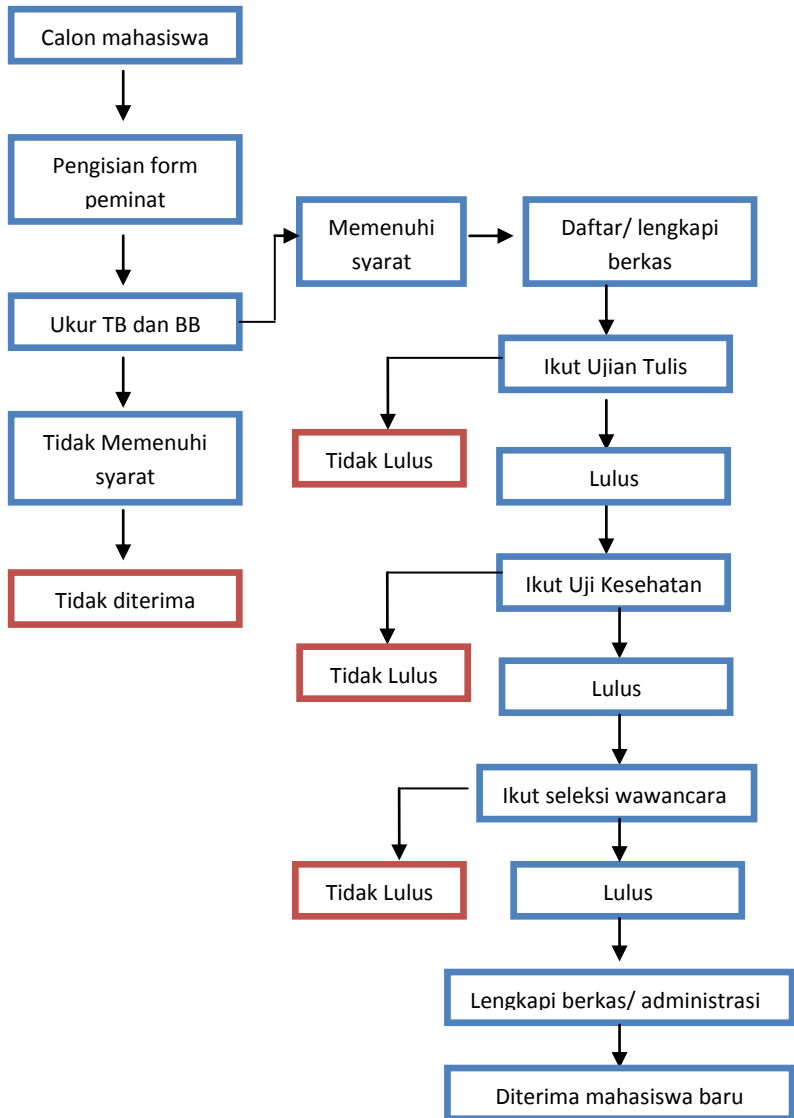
Calon mahasiswa

Pengisian form peminat

Ukur TB dan BB

Tidak Memenuhi syarat

Tidak diterima

Memenuhi syarat

Daftar/ lengkapi berkas

Ikut Ujian Tulis

Tidak Lulus

Lulus

Ikut Uji Kesehatan

Tidak Lulus

Lulus

Ikut seleksi wawancara

Tidak Lulus

Lulus

Lengkapi berkas/ administrasi

Diterima mahasiswa baru